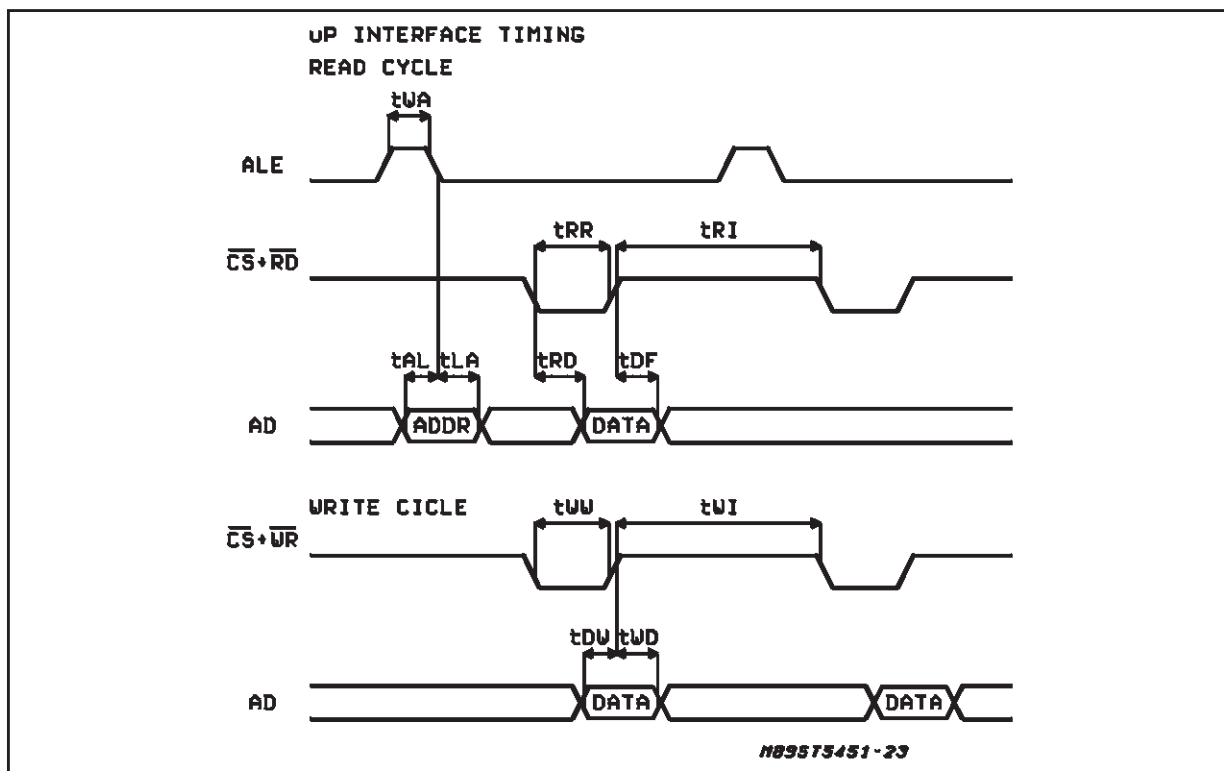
uP INTERFACE TIMING
READ CYCLE

tWA

ALE

tRR
tRI

$\overline{CS}+\overline{RD}$

tAL tLA
tRD
tDF

AD
ADDR
DATA

WRITE CICLE
tWW
tWI

$\overline{CS}+\overline{WR}$

tDW tWD

AD
DATA
DATA

M89ST5451-23